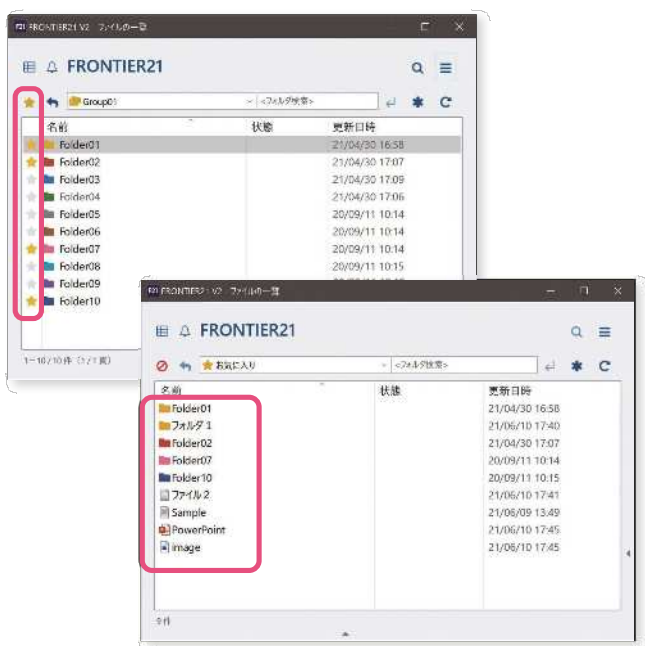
FRONTIER21 V2 ファイルの一覧

FRONTIER21

Group01
<フォルダ検索>

| 名前 | 状態 | 更新日時 |
|---|---|---|
| Folder01 | | 21/04/30 16:58 |
| Folder02 | | 21/04/30 17:07 |
| Folder03 | | 21/04/30 17:09 |
| Folder04 | | 21/04/30 17:06 |
| Folder05 | | 20/09/11 10:14 |
| Folder06 | | 20/09/11 10:14 |
| Folder07 | | 20/09/11 10:14 |
| Folder08 | | 20/09/11 10:15 |
| Folder09 | | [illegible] |
| Folder10 | | |

1～10/10 件（1/1 頁）

FRONTIER21 V2 ファイルの一覧

FRONTIER21

お気に入り
<フォルダ検索>

| 名前 | 状態 | 更新日時 |
|---|---|---|
| Folder01 | | 21/04/30 16:58 |
| フォルダ 1 | | 21/06/10 17:40 |
| Folder02 | | 21/04/30 17:07 |
| Folder07 | | 20/09/11 10:14 |
| Folder10 | | 20/09/11 10:15 |
| ファイル 2 | | 21/06/10 17:41 |
| Sample | | 21/06/09 13:49 |
| PowerPoint | | 21/06/10 17:45 |
| image | | 21/06/10 17:45 |

9 件